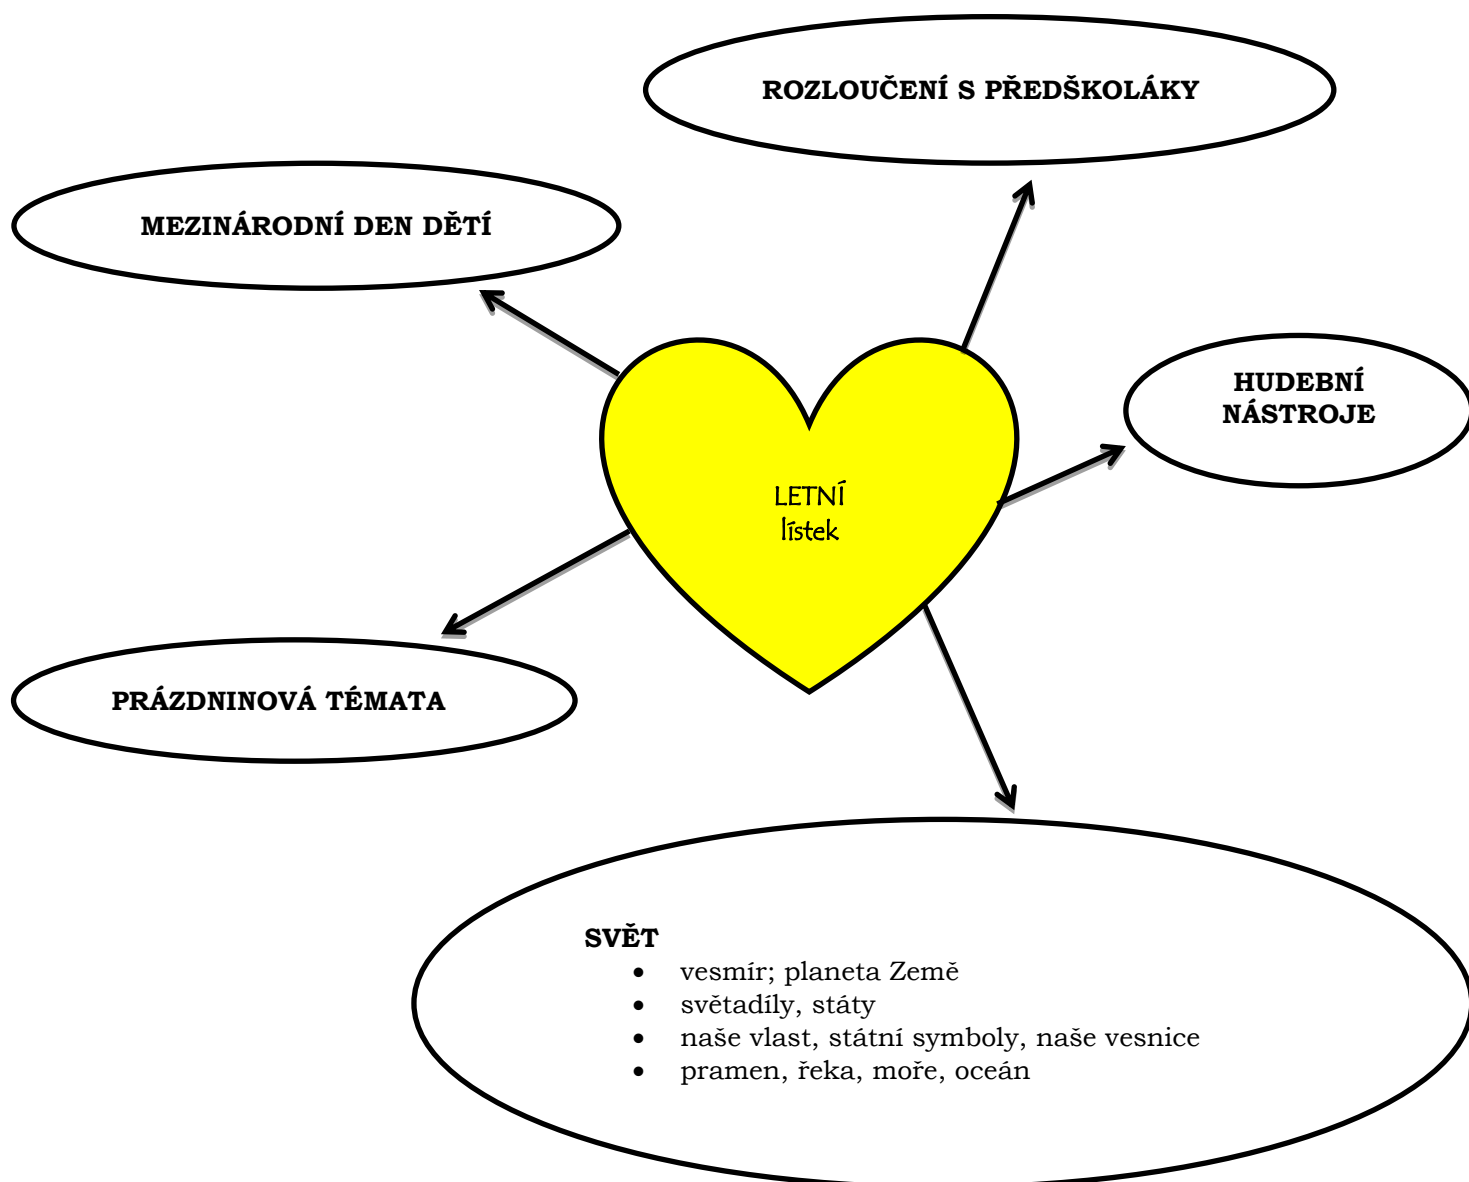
ROZLOUČENÍ S PŘEDŠKOLÁKY

MEZINÁRODNÍ DEN DĚTÍ

HUDEBNÍ NÁSTROJE

LETNÍ lístek

PRÁZDNINOVÁ TÉMATA

SVĚT
- vesmír; planeta Země
- světadíly, státy
- naše vlast, státní symboly, naše vesnice
- pramen, řeka, moře, oceán